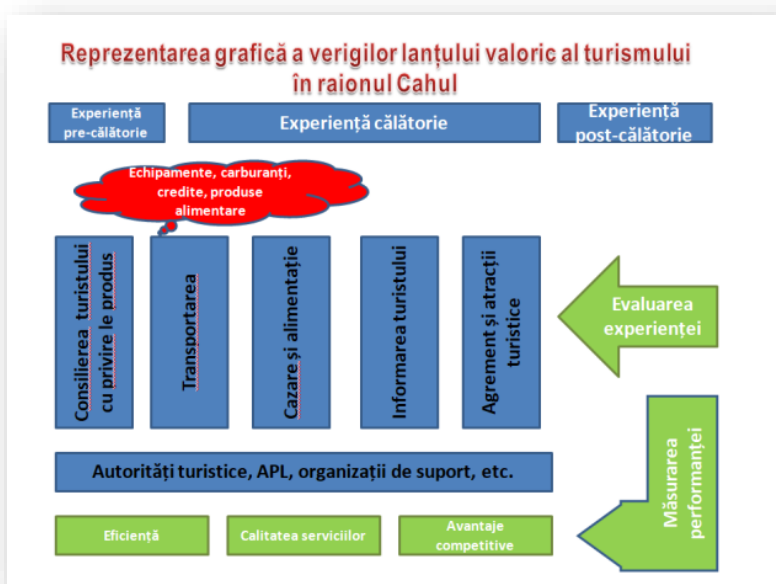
Reprezentarea grafică a verigilor lanțului valoric al turismului în raionul Cahul

Experiență pre-călătorie

Experiență călătorie

Experiență post-călătorie

Echipamente, carburanți, credite, produse alimentare

Consilierea turistului cu privire le produs

Transportarea

Cazare și alimentație

Informarea turistului

Agrement și atracții turistice

Evaluarea experienței

Autorități turistice, APL, organizații de suport, etc.

Măsurarea performanței

Eficiență

Calitatea serviciilor

Avantaje competitive